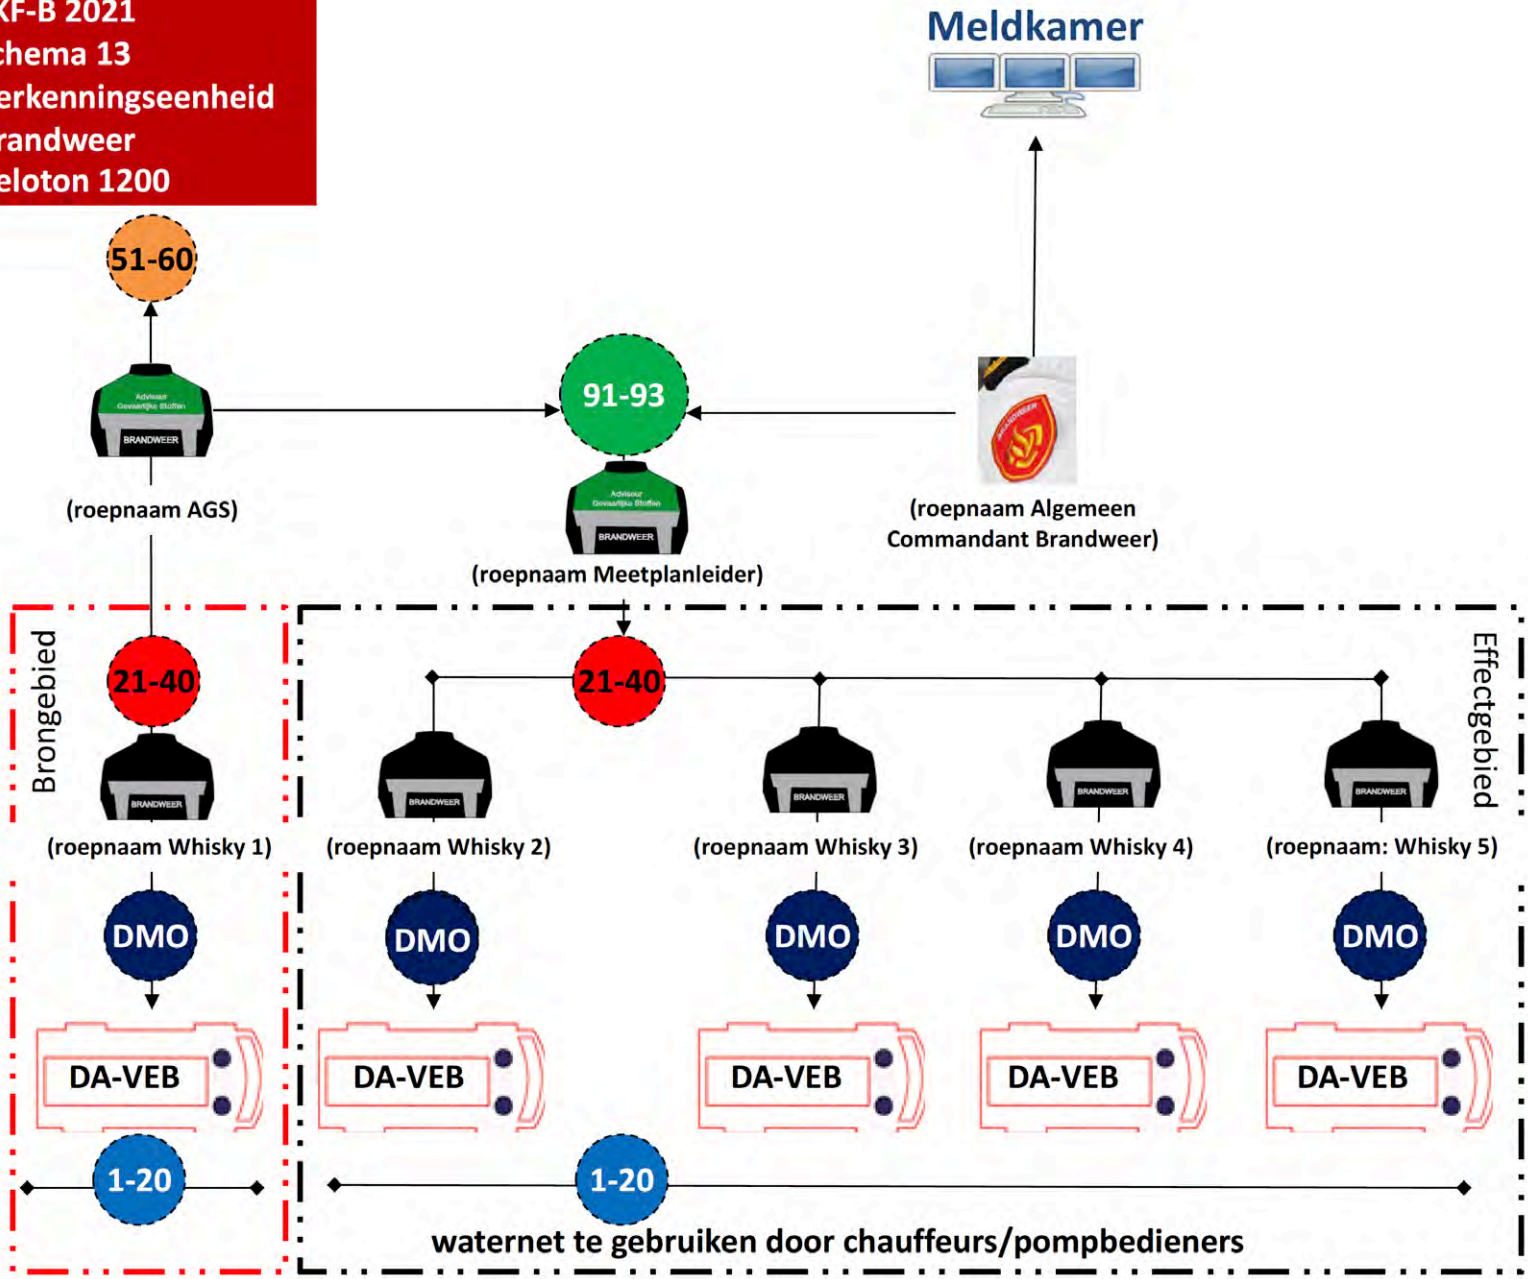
KF-B 2021
chema 13
erkenningseenheid
randweer
eloton 1200

Meldkamer

51-60

Adviseur Gevaarlijke Stoffen
BRANDWEER

(roepnaam AGS)

91-93

Adviseur Gevaarlijke Stoffen
BRANDWEER

(roepnaam Meetplanleider)

BRANDWEER

(roepnaam Algemeen Commandant Brandweer)

Brongebied

Effectgebied

21-40

21-40

BRANDWEER

BRANDWEER

BRANDWEER

BRANDWEER

BRANDWEER

(roepnaam Whisky 1)

(roepnaam Whisky 2)

(roepnaam Whisky 3)

(roepnaam Whisky 4)

(roepnaam: Whisky 5)

DMO

DMO

DMO

DMO

DMO

DA-VEB

DA-VEB

DA-VEB

DA-VEB

DA-VEB

1-20

1-20

waternet te gebruiken door chauffeurs/pompbedieners